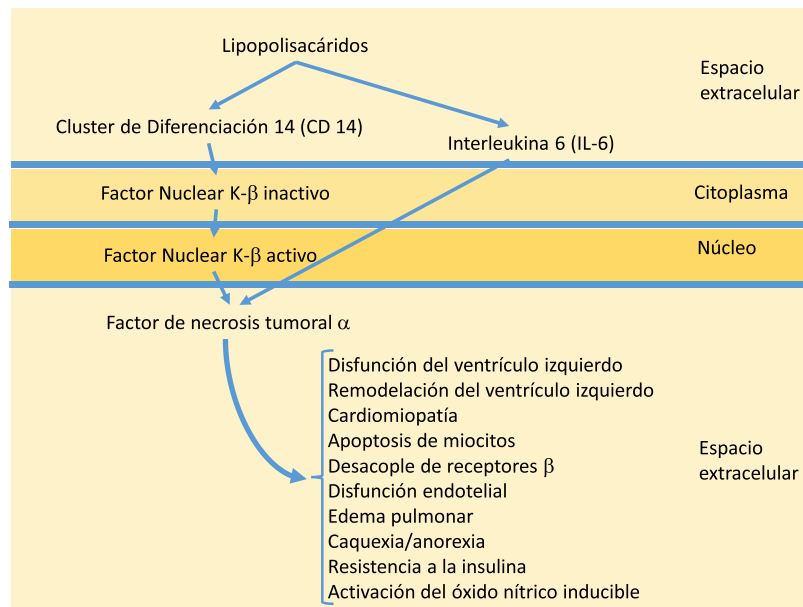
Lipopolisacáridos

Espacio extracelular

Cluster de Diferenciación 14 (CD 14)

Interleukina 6 (IL-6)

Factor Nuclear K-$\beta$ inactivo

Citoplasma

Factor Nuclear K-$\beta$ activo

Núcleo

Factor de necrosis tumoral $\alpha$

Disfunción del ventrículo izquierdo
Remodelación del ventrículo izquierdo
Cardiomiopatía
Apoptosis de miocitos
Desacople de receptores $\beta$
Disfunción endotelial
Edema pulmonar
Caquexia/anorexia
Resistencia a la insulina
Activación del óxido nítrico inducible

Espacio extracelular